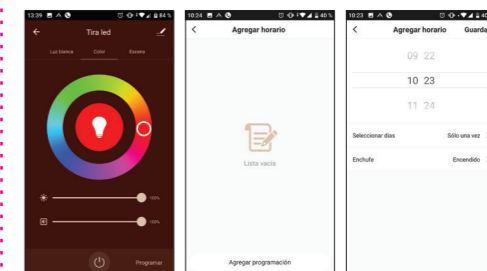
13:39 84 %

Tira led

Luz blanca Color Escena

100%

100%

Programar

10:24 40 %

Agregar horario

Lista vacía

Agregar programación

10:23 4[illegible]

Agregar horario Guarda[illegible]

09 22

10 23

11 24

Seleccionar días Sólo una vez

Enchufe Encendido